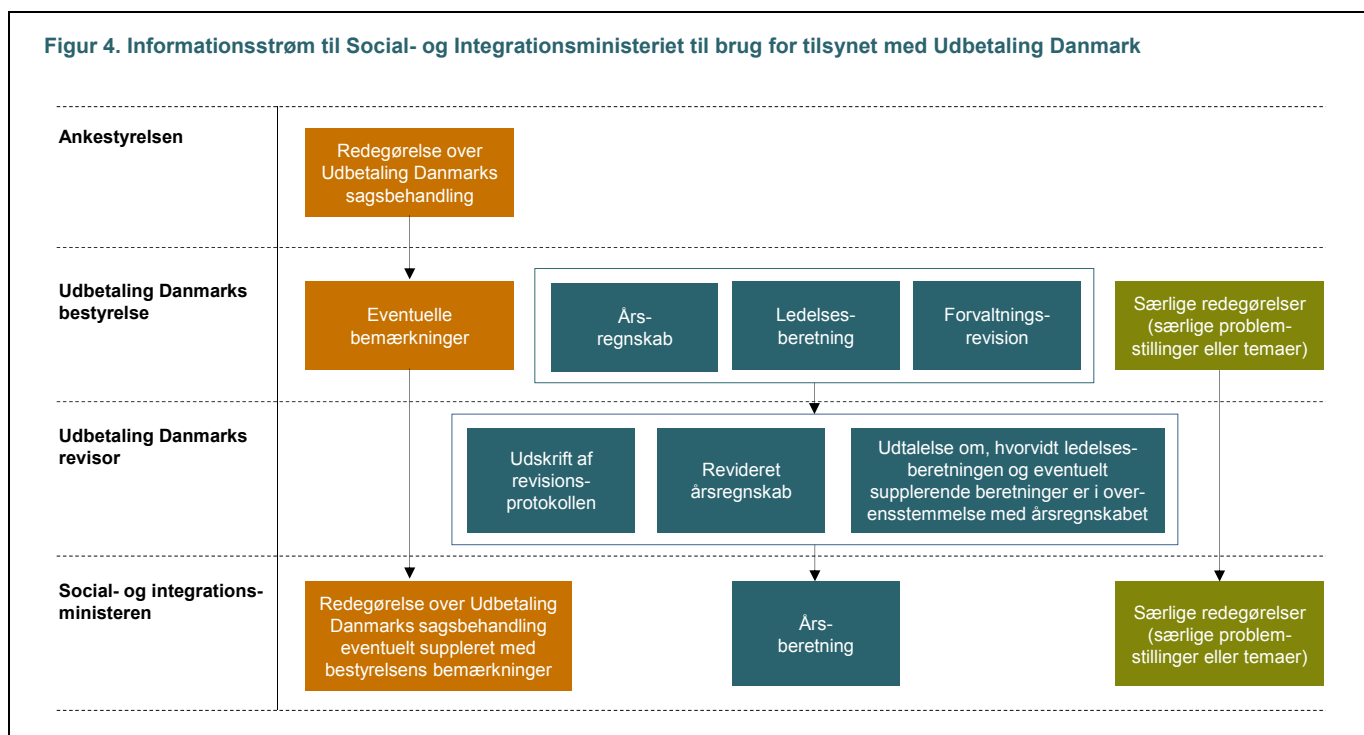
Figur 4. Informationsstrøm til Social- og Integrationsministeriet til brug for tilsynet med Udbetaling Danmark

Ankestyrelsen

Redegørelse over Udbetaling Danmarks sagsbehandling

Udbetaling Danmarks bestyrelse

Eventuelle bemærkninger

Års-regnskab

Ledelses-beretning

Forvaltnings-revision

Særlige redegørelser (særlige problem-stillinger eller temaer)

Udbetaling Danmarks revisor

Udskrift af revisions-protokollen

Revideret årsregnskab

Udtalelse om, hvorvidt ledelses-beretningen og eventuelt supplerende beretninger er i overensstemmelse med årsregnskabet

Social- og integrations-ministeren

Redegørelse over Udbetaling Danmarks sagsbehandling eventuelt suppleret med bestyrelsens bemærkninger

Års-beretning

Særlige redegørelser (særlige problem-stillinger eller temaer)